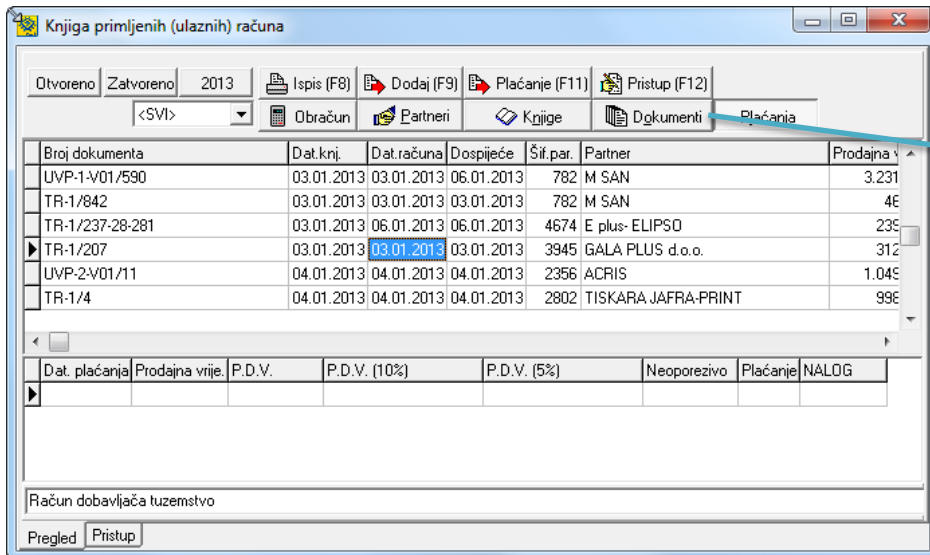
Knjiga primljenih (ulaznih) računa

Otvoreno | Zatvoreno | 2013 | Ispis (F8) | Dodaj (F9) | Plaćanje (F11) | Pristup (F12)
<SVI> | Obračun | Partneri | Knjige | Dokumenti | Plaćanja

| Broj dokumenta | Dat.knj. | Dat.računa | Dospijeće | Šif.par. | Partner | Prodajna v |
|---|---|---|---|---|---|---|
| UVP-1-V01/590 | 03.01.2013 | 03.01.2013 | 06.01.2013 | 782 | M SAN | 3.231 |
| TR-1/842 | 03.01.2013 | 03.01.2013 | 03.01.2013 | 782 | M SAN | 46 |
| TR-1/237-28-281 | 03.01.2013 | 06.01.2013 | 06.01.2013 | 4674 | E plus- ELIPSO | 239 |
| TR-1/207 | 03.01.2013 | 03.01.2013 | 03.01.2013 | 3945 | GALA PLUS d.o.o. | 312 |
| UVP-2-V01/11 | 04.01.2013 | 04.01.2013 | 04.01.2013 | 2356 | ACRIS | 1.049 |
| TR-1/4 | 04.01.2013 | 04.01.2013 | 04.01.2013 | 2802 | TISKARA JAFRA-PRINT | 998 |

| Dat. plaćanja | Prodajna vrije. | P.D.V. | P.D.V. (10%) | P.D.V. (5%) | Neoporezivo | Plaćanje | NALOG |
|---|---|---|---|---|---|---|---|
| | | | | | | | |

Račun dobavljača tuzemstvo

Pregled | Pristup